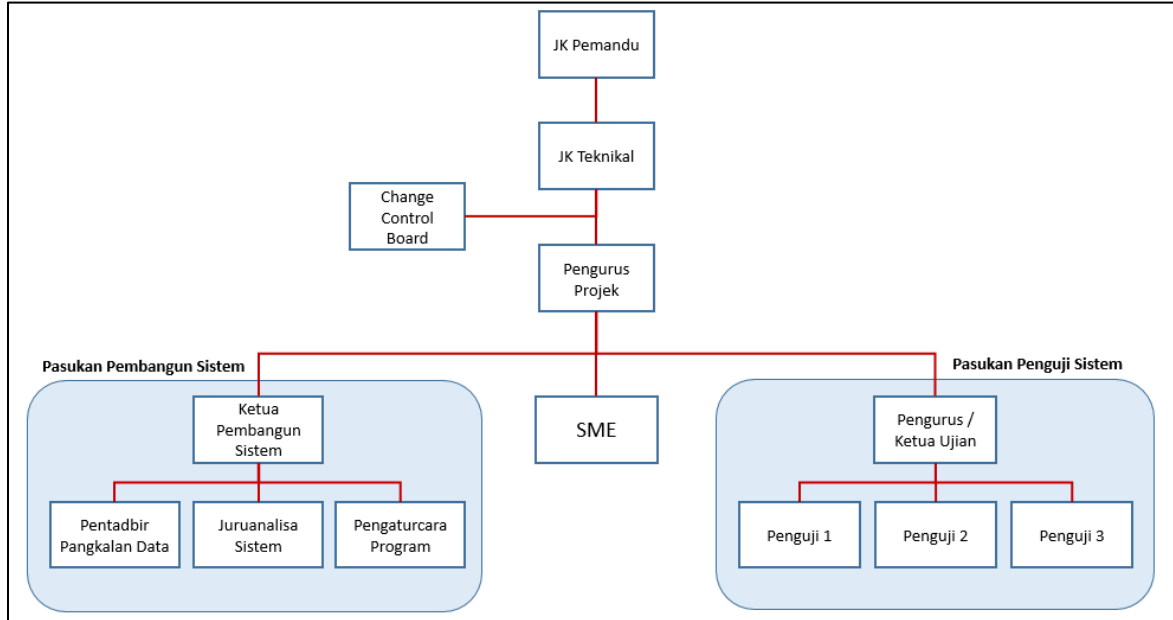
JK Pemandu

JK Teknikal

Change Control Board

Pengurus Projek

Pasukan Pembangun Sistem

Ketua Pembangun Sistem

Pentadbir Pangkalan Data

Juruanalisa Sistem

Pengaturcara Program

SME

Pasukan Penguji Sistem

Pengurus / Ketua Ujian

Penguji 1

Penguji 2

Penguji 3